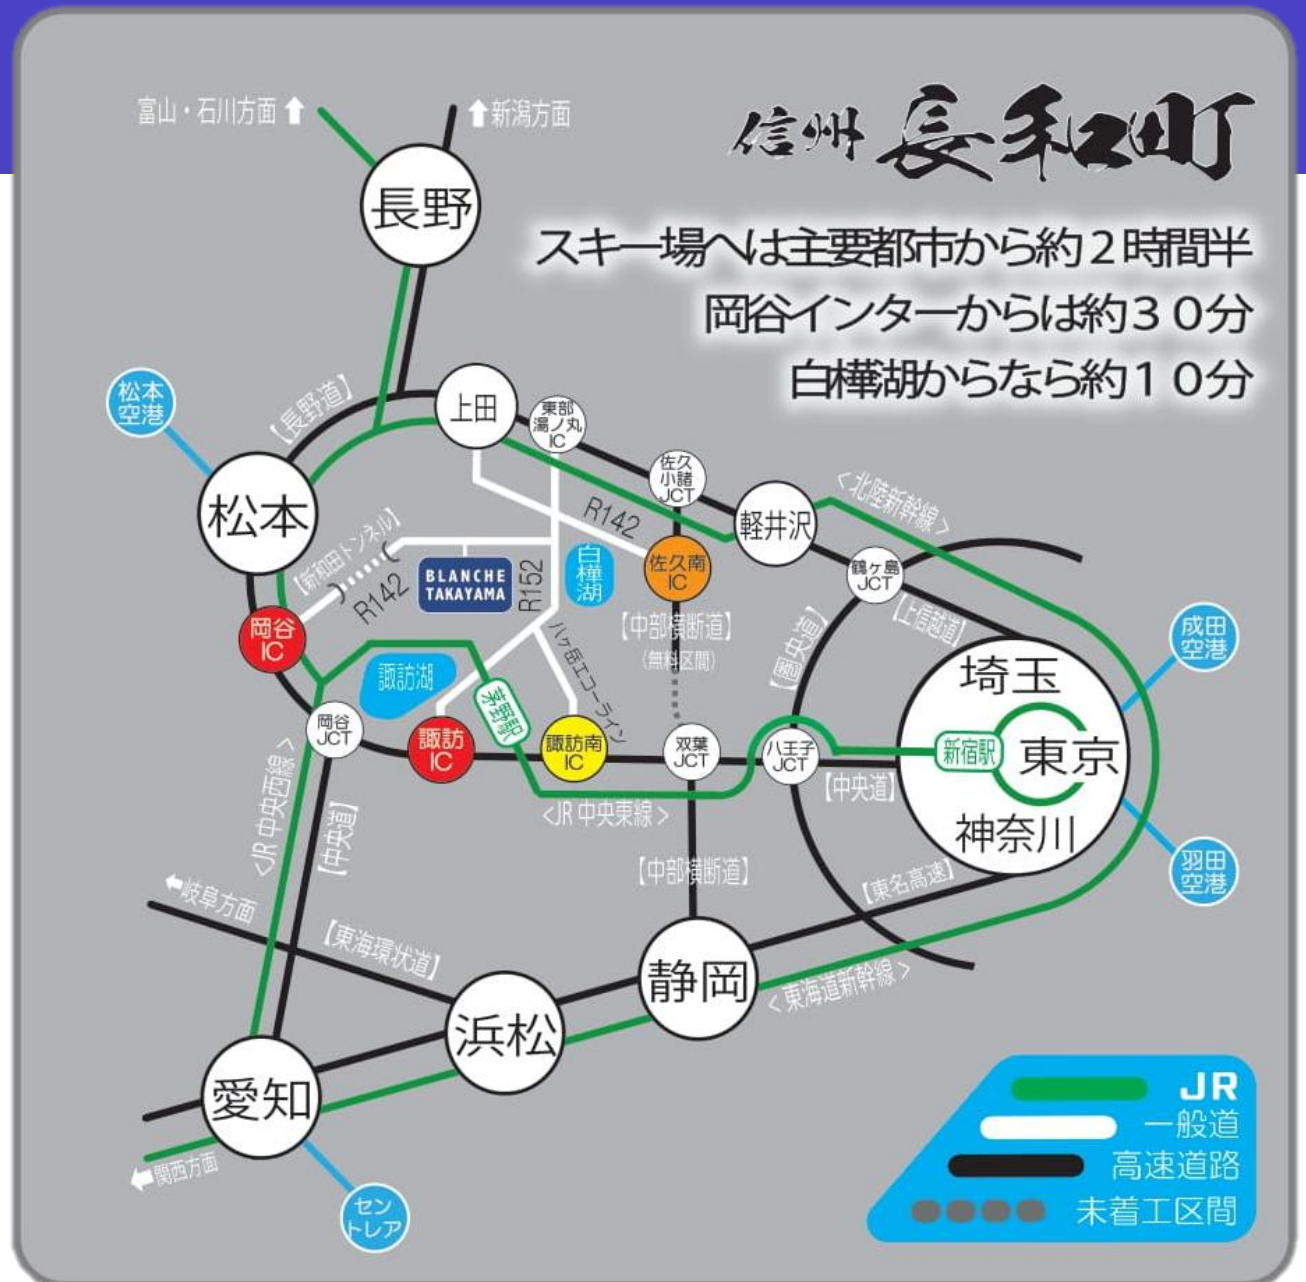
信州 長和町

スキー場へは主要都市から約２時間半
岡谷インターからは約３０分
白樺湖からなら約１０分

富山・石川方面
新潟方面
長野
松本空港
【長野道】
上田
東部湯ノ丸IC
佐久小諸JCT
R142
軽井沢
＜北陸新幹線＞
松本
【新和田トンネル】
BLANCHE TAKAYAMA
R152
R142
白樺湖
佐久南IC
鶴ヶ島JCT
【上信越道】
【中部横断道】
(無料区間)
【圏央道】
成田空港
岡谷IC
諏訪湖
ハヶ岳エコーライン
茅野駅
埼玉
岡谷JCT
諏訪IC
諏訪南IC
双葉JCT
八王子JCT
新宿駅
東京
【中央道】
神奈川
＜JR中央東線＞
＜JR中央西線＞
【中央道】
羽田空港
【中部横断道】
岐阜方面
【東名高速】
【東海環状道】
静岡
＜東海道新幹線＞
浜松
愛知
関西方面
セントレア
JR
一般道
高速道路
未着工区間